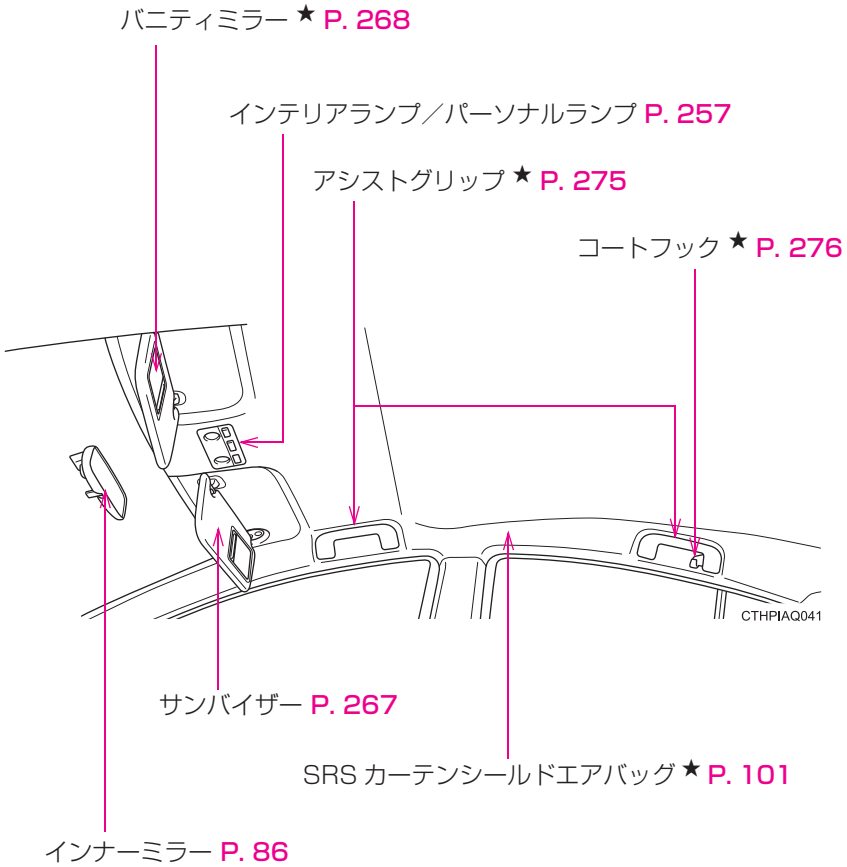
バニティミラー ★ P. 268

インテリアランプ／パーソナルランプ P. 257

アシストグリップ ★ P. 275

コートフック ★ P. 276

CTHPIAQ041

サンバイザー P. 267

SRS カーテンシールドエアバッグ ★ P. 101

インナーミラー P. 86